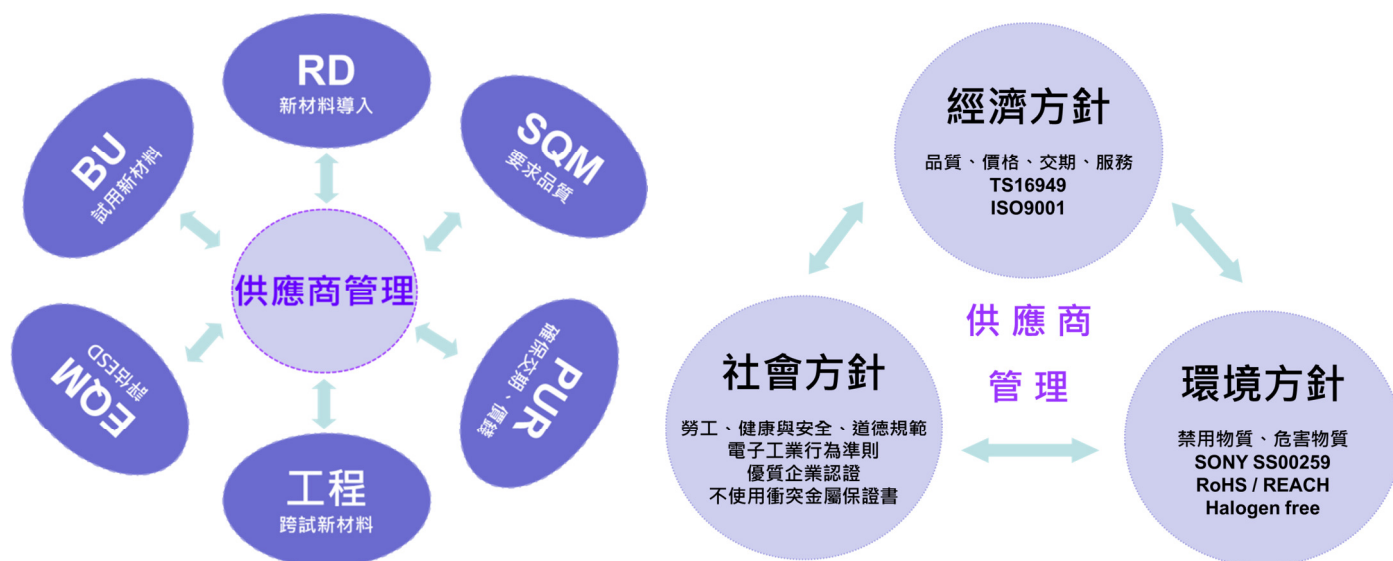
RD
新材料導入

BU
試用新材料

SQM
要求品質

供應商管理

EQM
評估ESD

PUR
確保交期、價錢

工程
跨試新材料

經濟方針
品質、價格、交期、服務
TS16949
ISO9001

供應商
管理

社會方針
勞工、健康與安全、道德規範
電子工業行為準則
優質企業認證
不使用衝突金屬保證書

環境方針
禁用物質、危害物質
SONY SS00259
RoHS / REACH
Halogen free